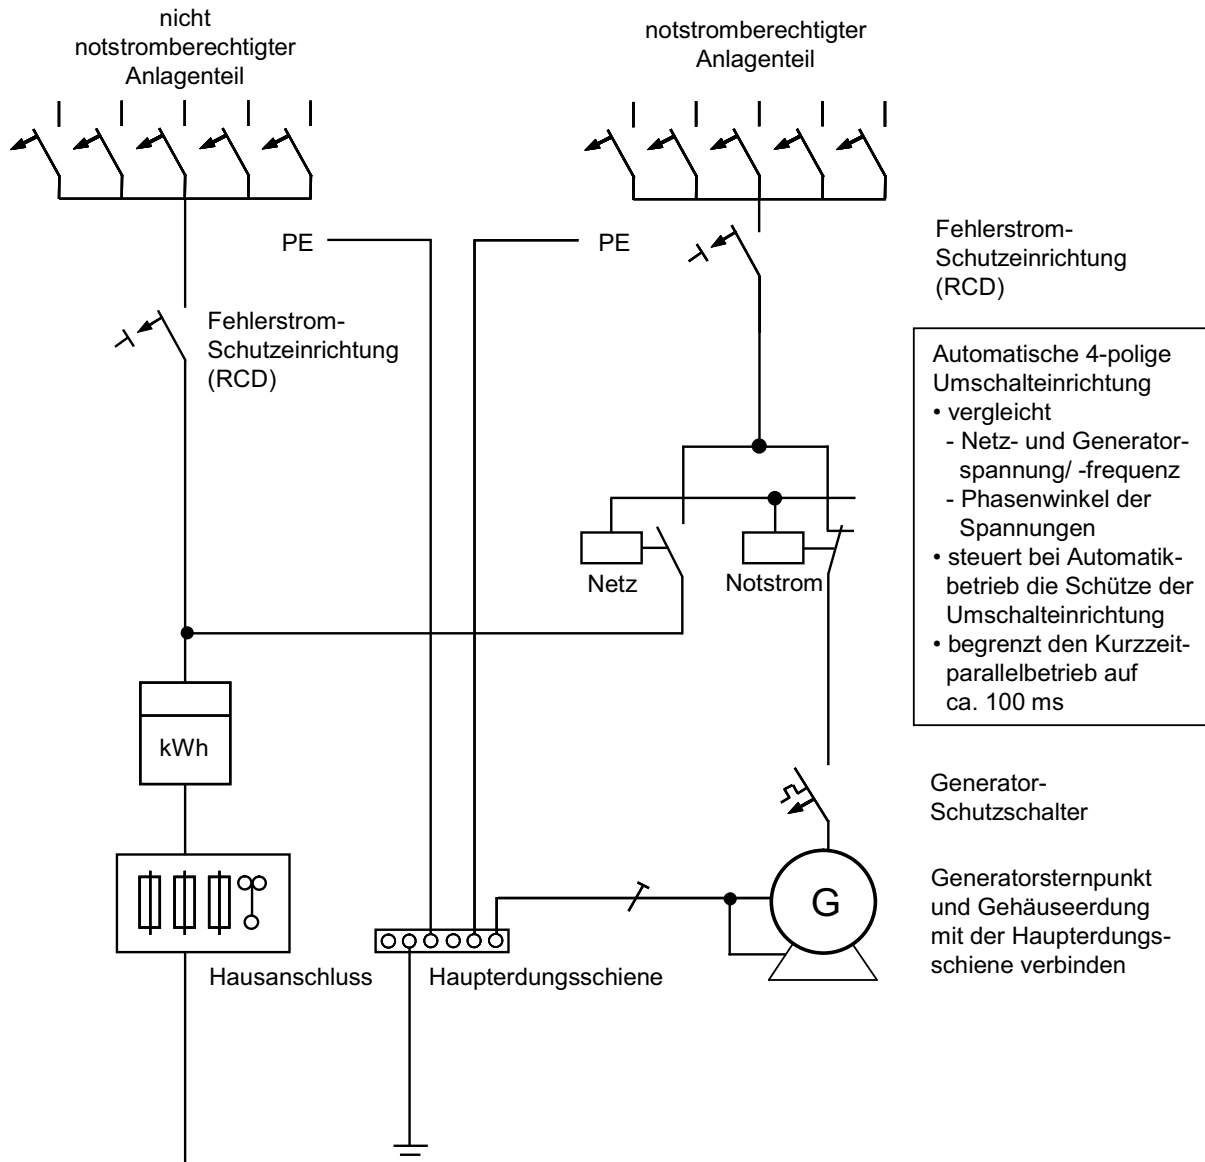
nicht notstromberechtigter Anlagenteil

notstromberechtigter Anlagenteil

PE

PE

Fehlerstrom-Schutzeinrichtung (RCD)

Fehlerstrom-Schutzeinrichtung (RCD)

Automatische 4-polige Umschalteinrichtung
• vergleicht
- Netz- und Generatorspannung/ -frequenz
- Phasenwinkel der Spannungen
• steuert bei Automatikbetrieb die Schütze der Umschalteinrichtung
• begrenzt den Kurzzeitparallelbetrieb auf ca. 100 ms

Netz

Notstrom

kWh

Generator-Schutzschalter

G

Generatorsternpunkt und Gehäuseerdung mit der Haupterdungsschiene verbinden

Hausanschluss

Haupterdungsschiene